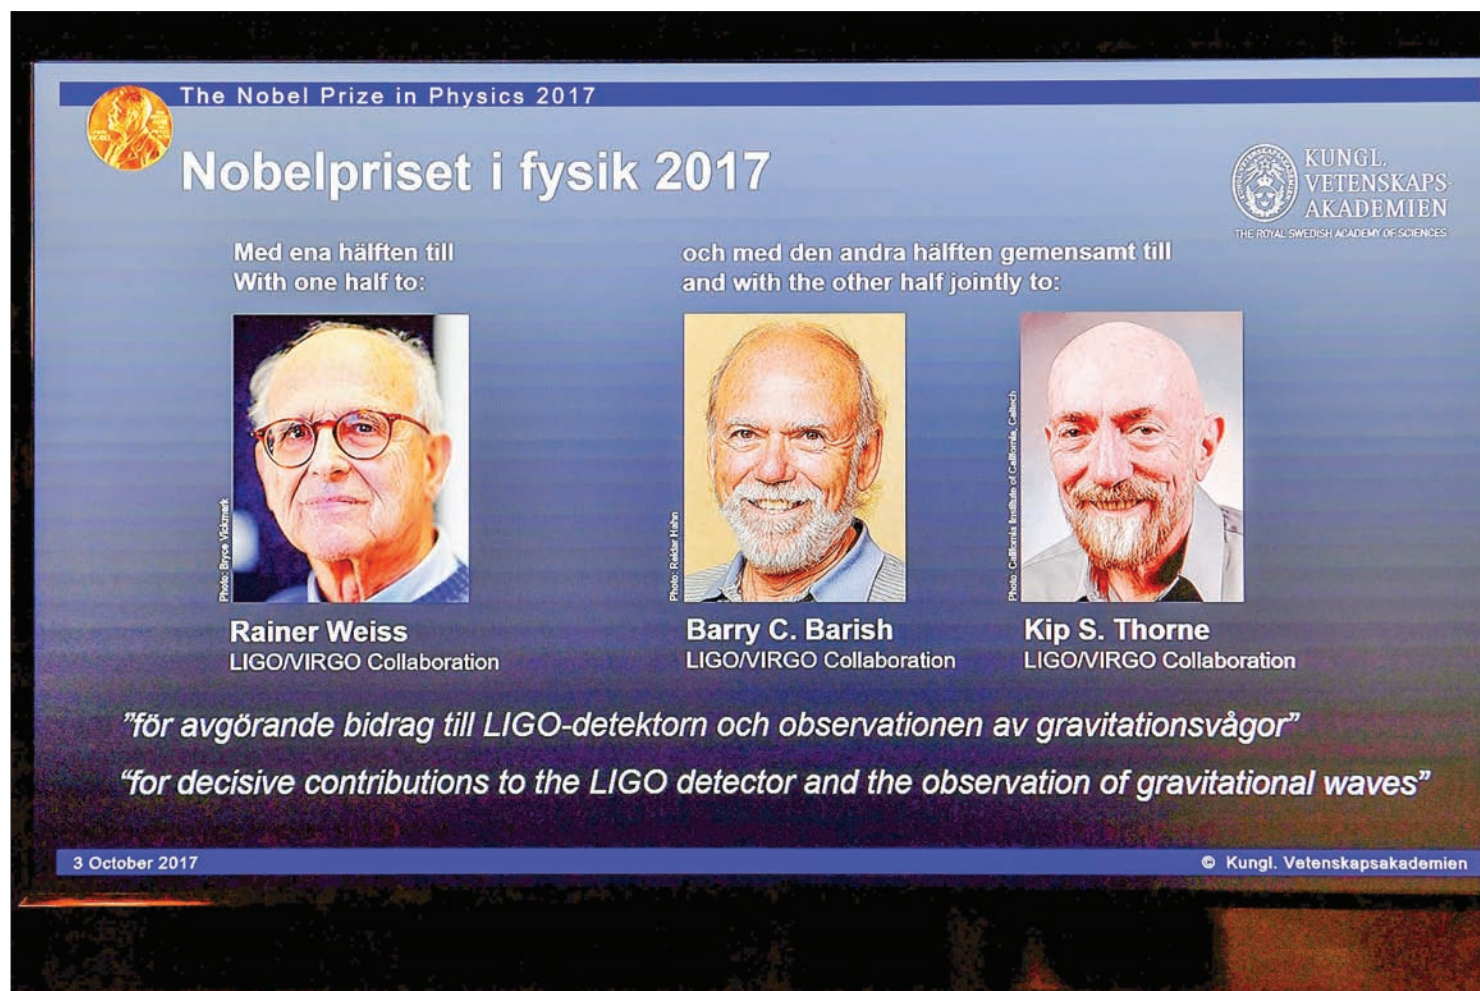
The Nobel Prize in Physics 2017

Nobelpriset i fysik 2017

KUNGL. VETENSKAPS AKADEMIEN
THE ROYAL SWEDISH ACADEMY OF SCIENCES

Med ena hälften till
With one half to:

och med den andra hälften gemensamt till
and with the other half jointly to:

Photo: Bryce Vickmark

Rainer Weiss
LIGO/VIRGO Collaboration

Photo: Reider Hahn

Barry C. Barish
LIGO/VIRGO Collaboration

Photo: California Institute of California, Caltech

Kip S. Thorne
LIGO/VIRGO Collaboration

"för avgörande bidrag till LIGO-detektorn och observationen av gravitationsvågor"

"for decisive contributions to the LIGO detector and the observation of gravitational waves"

3 October 2017

© Kungl. Vetenskapsakademien